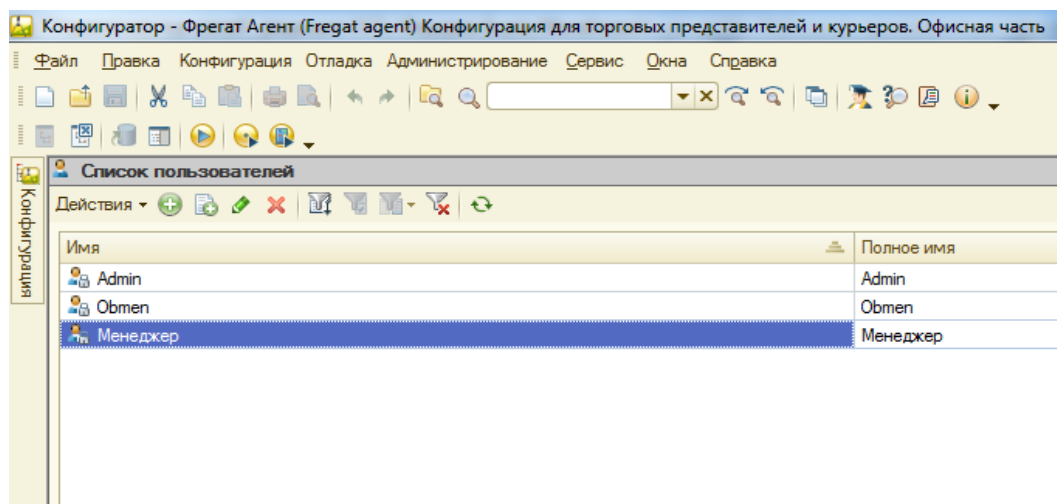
Конфигуратор - Фрегат Агент (Fregat agent) Конфигурация для торговых представителей и курьеров. Офисная часть

Файл Правка Конфигурация Отладка Администрирование Сервис Окна Справка

Конфигурация

Список пользователей

Действия

| Имя | Полное имя |
|---|---|
| Admin | Admin |
| Obmen | Obmen |
| Менеджер | Менеджер |